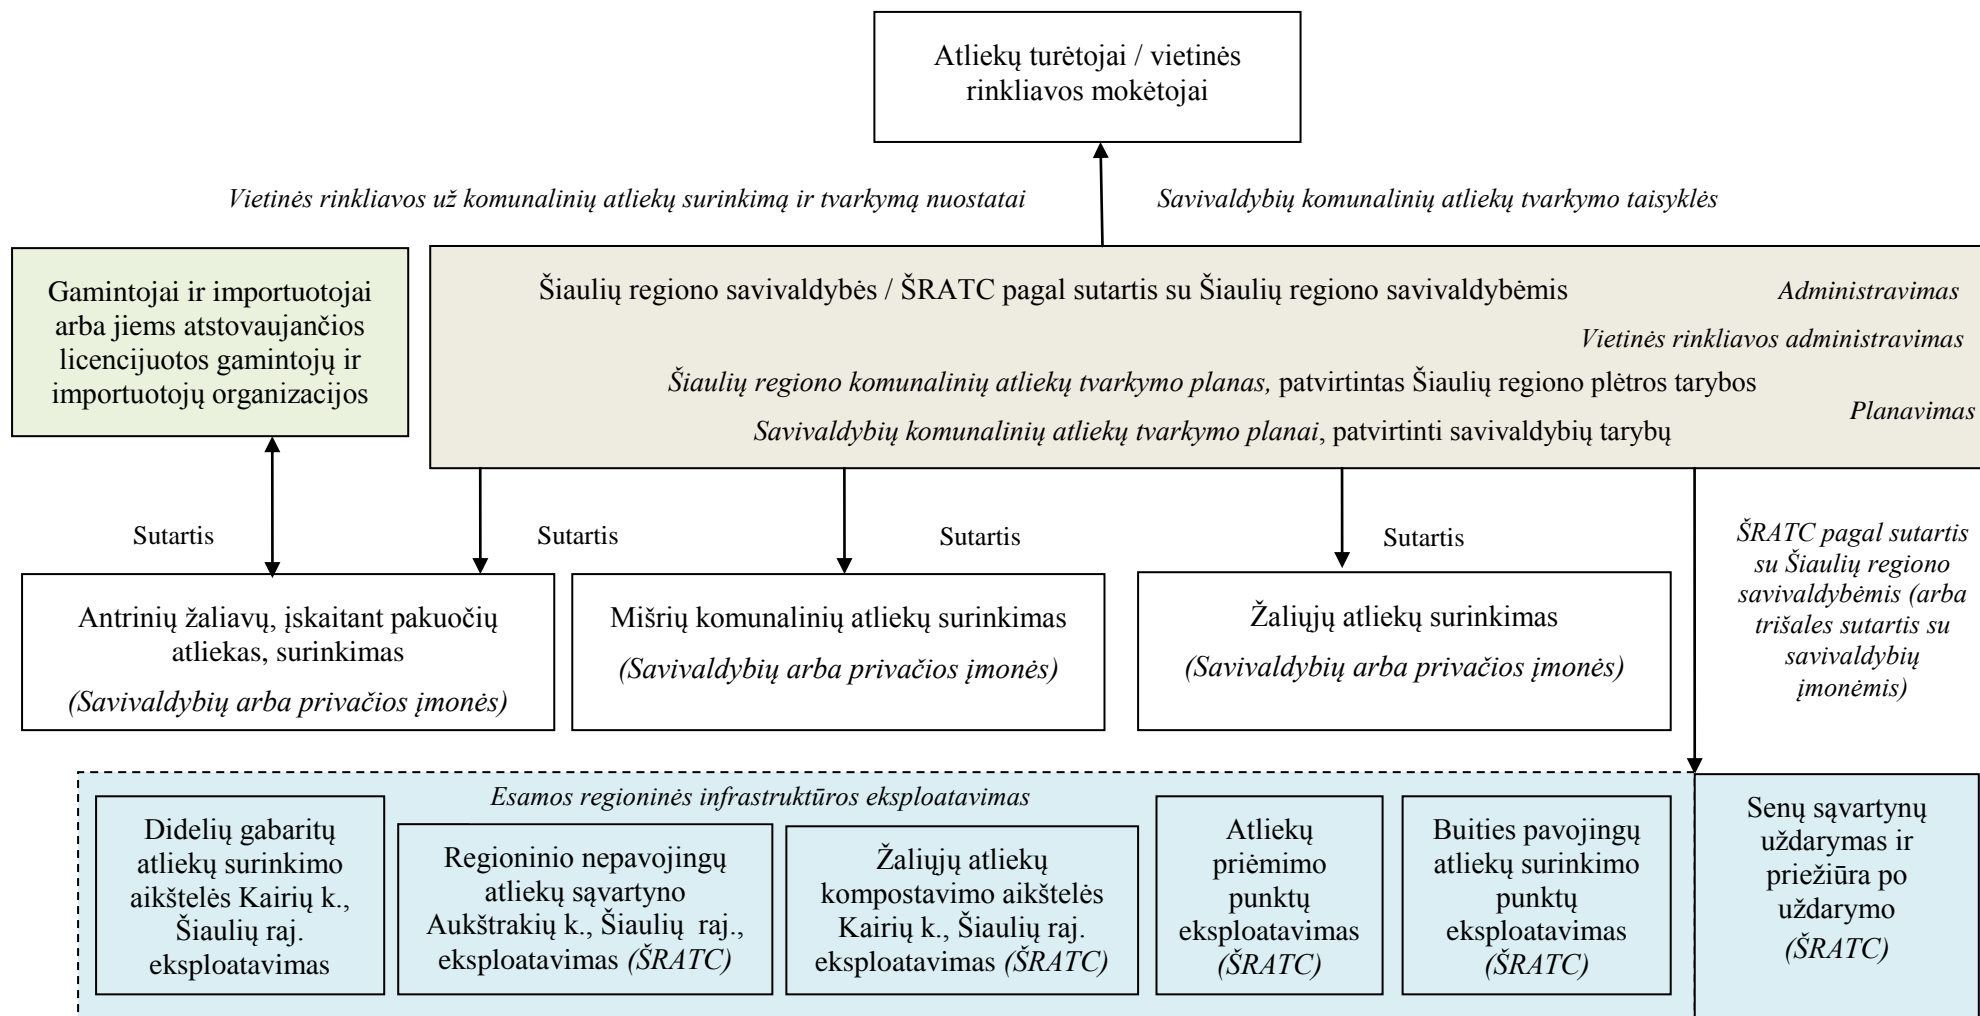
Atliekų turėtojai / vietinės rinkliavos mokėtojai

Vietinės rinkliavos už komunalinių atliekų surinkimą ir tvarkymą nuostatai

Savivaldybių komunalinių atliekų tvarkymo taisyklės

Gamintojai ir importuotojai arba jiems atstovaujančios licencijuotos gamintojų ir importuotojų organizacijos

Šiaulių regiono savivaldybės / ŠRATC pagal sutartis su Šiaulių regiono savivaldybėmis

Administravimas

Vietinės rinkliavos administravimas

Šiaulių regiono komunalinių atliekų tvarkymo planas, patvirtintas Šiaulių regiono plėtros tarybos

Planavimas

Savivaldybių komunalinių atliekų tvarkymo planai, patvirtinti savivaldybių tarybų

Sutartis

Sutartis

Sutartis

Sutartis

ŠRATC pagal sutartis su Šiaulių regiono savivaldybėmis (arba trišales sutartis su savivaldybių įmonėmis)

Antrinių žaliavų, įskaitant pakuočių atliekas, surinkimas
(Savivaldybių arba privačios įmonės)

Mišrių komunalinių atliekų surinkimas
(Savivaldybių arba privačios įmonės)

Žaliųjų atliekų surinkimas
(Savivaldybių arba privačios įmonės)

Esamos regioninės infrastruktūros eksploatavimas

Didelių gabaritų atliekų surinkimo aikštelės Kairių k., Šiaulių raj. eksploatavimas

Regioninio nepavojingų atliekų sąvartyno Aukštrakių k., Šiaulių raj., eksploatavimas (ŠRATC)

Žaliųjų atliekų kompostavimo aikštelės Kairių k., Šiaulių raj. eksploatavimas (ŠRATC)

Atliekų priėmimo punktų eksploatavimas (ŠRATC)

Buities pavojingų atliekų surinkimo punktų eksploatavimas (ŠRATC)

Senų sąvartynų uždarymas ir priežiūra po uždarymo (ŠRATC)